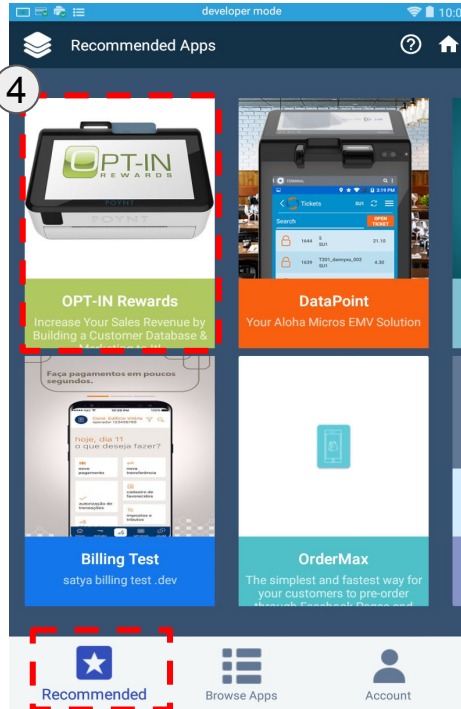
developer mode 10:0

Recommended Apps

4

OPT-IN REWARDS

POYNT

OPT-IN Rewards

Increase Your Sales Revenue by Building a Customer Database & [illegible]

Tickets

Search

OPEN TICKET

1444 S SU1 21.10

1439 T201_damyou_002 SU1 4.30

DataPoint

Your Aloha Micros EMV Solution

Faça pagamentos em poucos segundos.

hoje, dia 11 o que deseja fazer?

novo pagamento

nova transferência

autorização de transações

cadastro de favorecidos

impostos e tributos

Billing Test

satya billing test .dev

OrderMax

The simplest and fastest way for your customers to pre-order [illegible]

Recommended

Browse Apps

Account